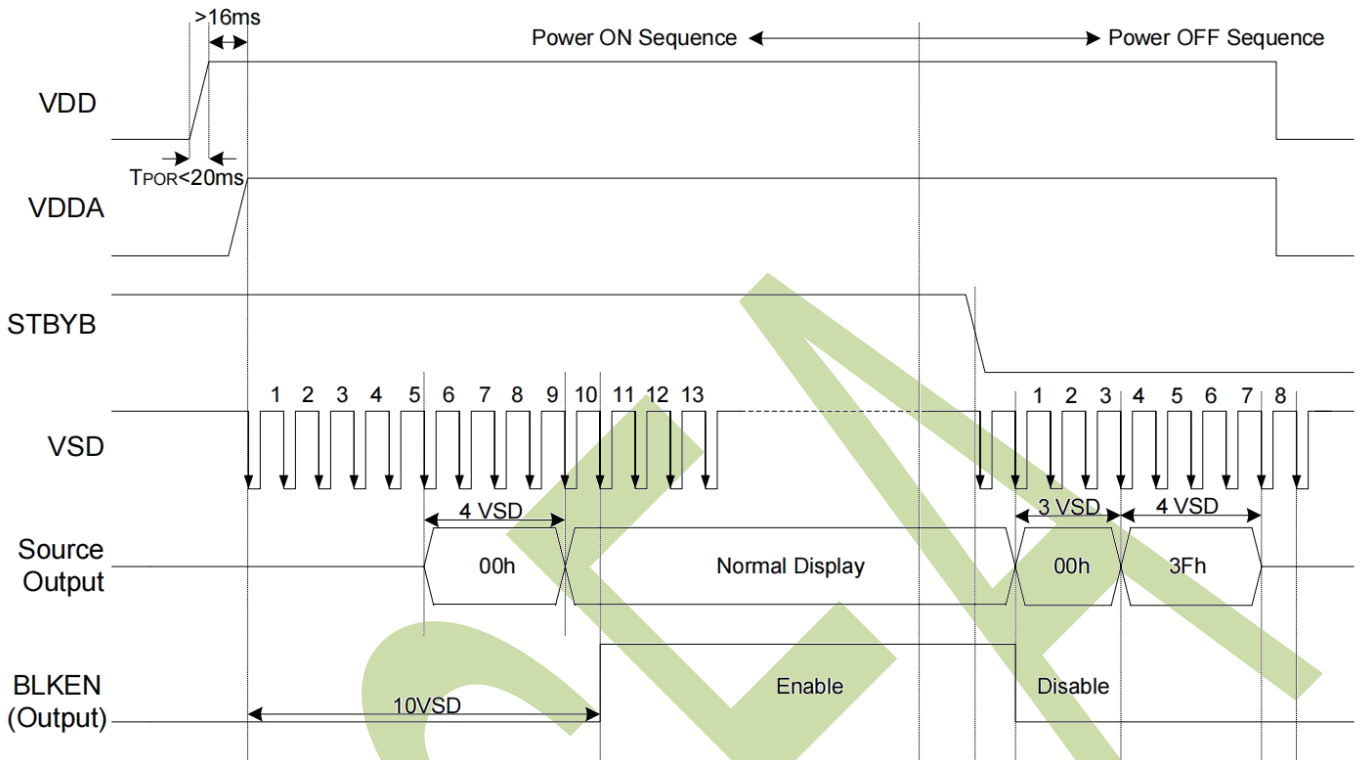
>16ms

Power ON Sequence

Power OFF Sequence

VDD

TPOR<20ms

VDDA

STBYB

1 2 3 4 5 6 7 8 9 10 11 12 13

1 2 3 4 5 6 7 8

VSD

4 VSD

3 VSD

4 VSD

Source Output

00h

Normal Display

00h

3Fh

BLKEN (Output)

Enable

Disable

10VSD